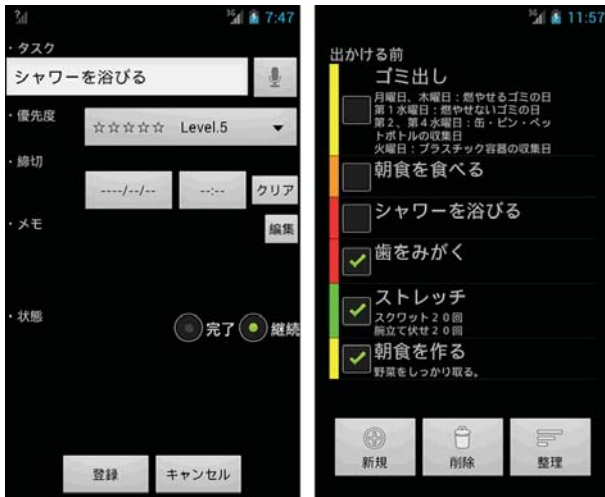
7:47

・タスク

シャワーを浴びる

・優先度

☆☆☆☆☆ Level.5

・締切

----/--/--

--:--

クリア

・メモ

編集

・状態

完了

継続

登録

キャンセル

11:57

出かける前

ゴミ出し

月曜日、木曜日：燃やせるゴミの日
第１水曜日：燃やせないゴミの日
第２、第４水曜日：缶・ビン・ペットボトルの収集日
火曜日：プラスチック容器の収集日

朝食を食べる

シャワーを浴びる

歯をみがく

ストレッチ

スクワット２０回
腕立て伏せ２０回

朝食を作る

野菜をしっかり取る。

新規

削除

整理